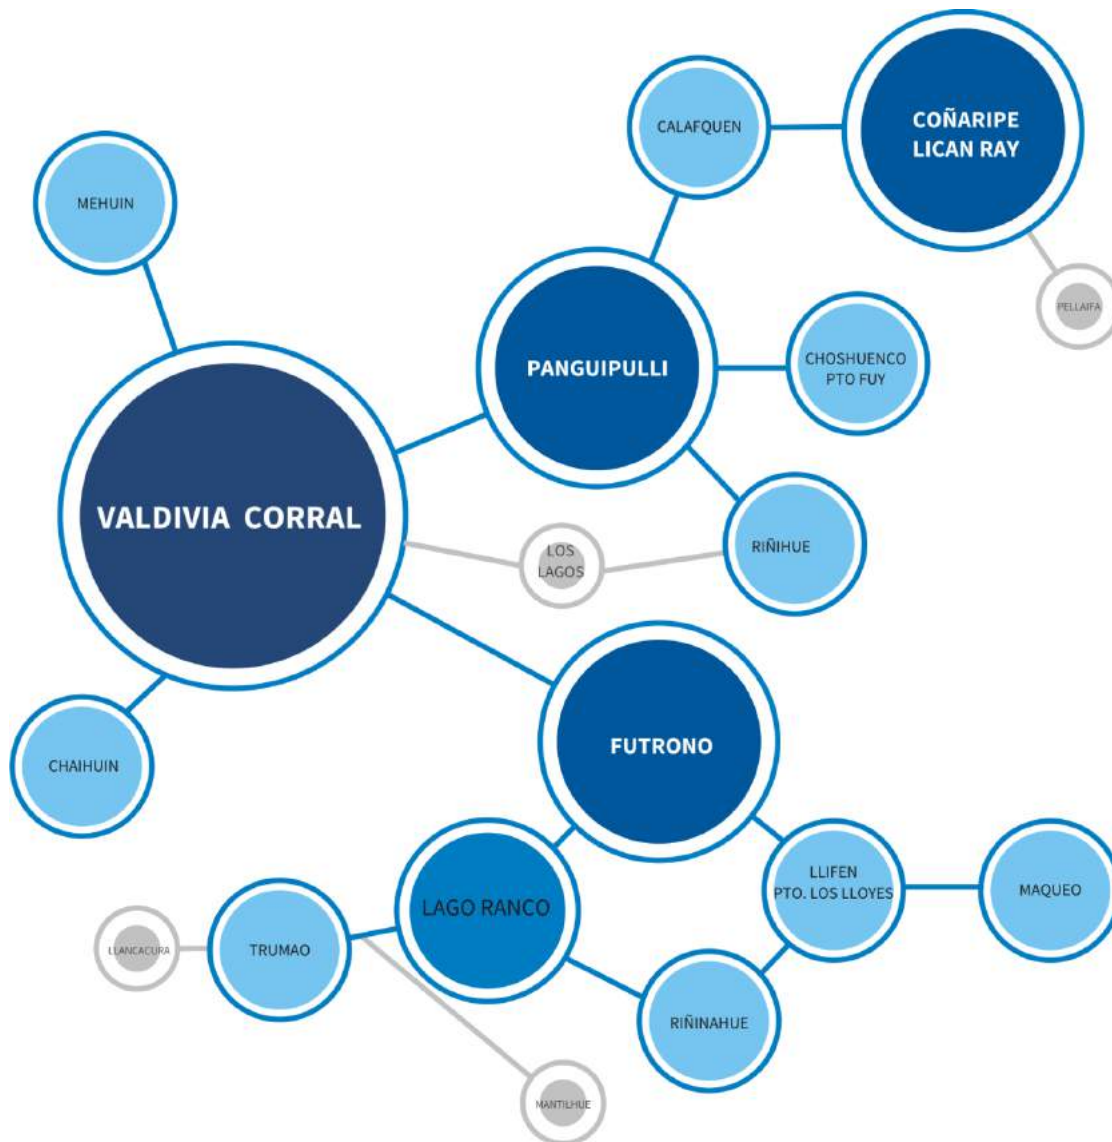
CALAFQUEN

COÑARIPE
LICAN RAY

MEHUIN

PELLAIFA

PANGUIPULLI

CHOSHUENCO
PTO FUY

VALDIVIA CORRAL

LOS
LAGOS

RIÑIHUE

FUTRONO

CHAIHUIN

LLIFEN
PTO. LOS LLOYES

MAQUEO

LAGO RANCO

LLANCACURA

TRUMAO

RIÑINAHUE

MANTILHUE